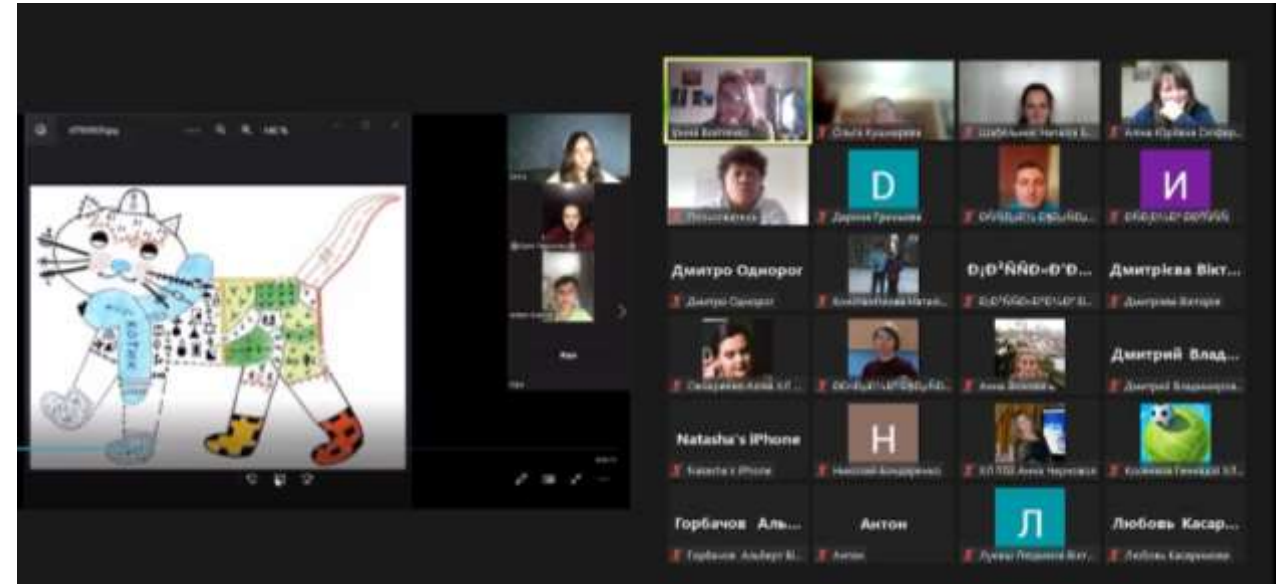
Дмитро Однорог

Ð¡Ð²ÑÑÐ»Ð°Ð½Ð°

Дмитрієва Вікт...

Дмитрий Влад...

Natasha's iPhone

Горбачов Аль...

Антон

Любовь Касар...

D

И

Н

Л

Ольга Кушнірова

Дарина Грачова

Дмитро Однорог

Дмитрієва Вікторія

Дмитрий Владимиров...

Natasha's iPhone

Горбачов Альберт Ві...

Антон

Любовь Касарнова

КОТИК